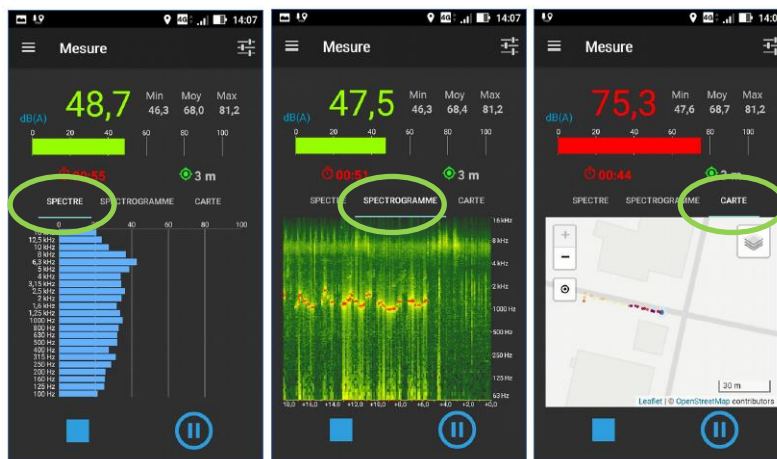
14:07

Mesure

dB(A) 48,7
Min 46,3
Moy 68,0
Max 81,2
0 20 40 60 80 100
00:55
3 m
SPECTRE SPECTROGRAMME CARTE
0 20 40 60 80 100
12,5 kHz
10 kHz
8 kHz
6,3 kHz
5 kHz
4 kHz
3,15 kHz
2,5 kHz
2 kHz
1,6 kHz
1,25 kHz
1000 Hz
800 Hz
630 Hz
500 Hz
400 Hz
315 Hz
250 Hz
200 Hz
160 Hz
125 Hz
100 Hz

14:07

Mesure

dB(A) 47,5
Min 46,3
Moy 68,4
Max 81,2
0 20 40 60 80 100
00:51
3 m
SPECTRE SPECTROGRAMME CARTE
16 kHz
8 kHz
4 kHz
2 kHz
1000 Hz
500 Hz
250 Hz
125 Hz
63 Hz
18,0 +16,0 +14,0 +12,0 +10,0 +8,0 +6,0 +4,0 +2,0 +0,0

14:07

Mesure

dB(A) 75,3
Min 47,6
Moy 68,7
Max 81,2
0 20 40 60 80 100
00:44
3 m
SPECTRE SPECTROGRAMME CARTE
+
−
30 m
Leaflet | © OpenStreetMap contributors